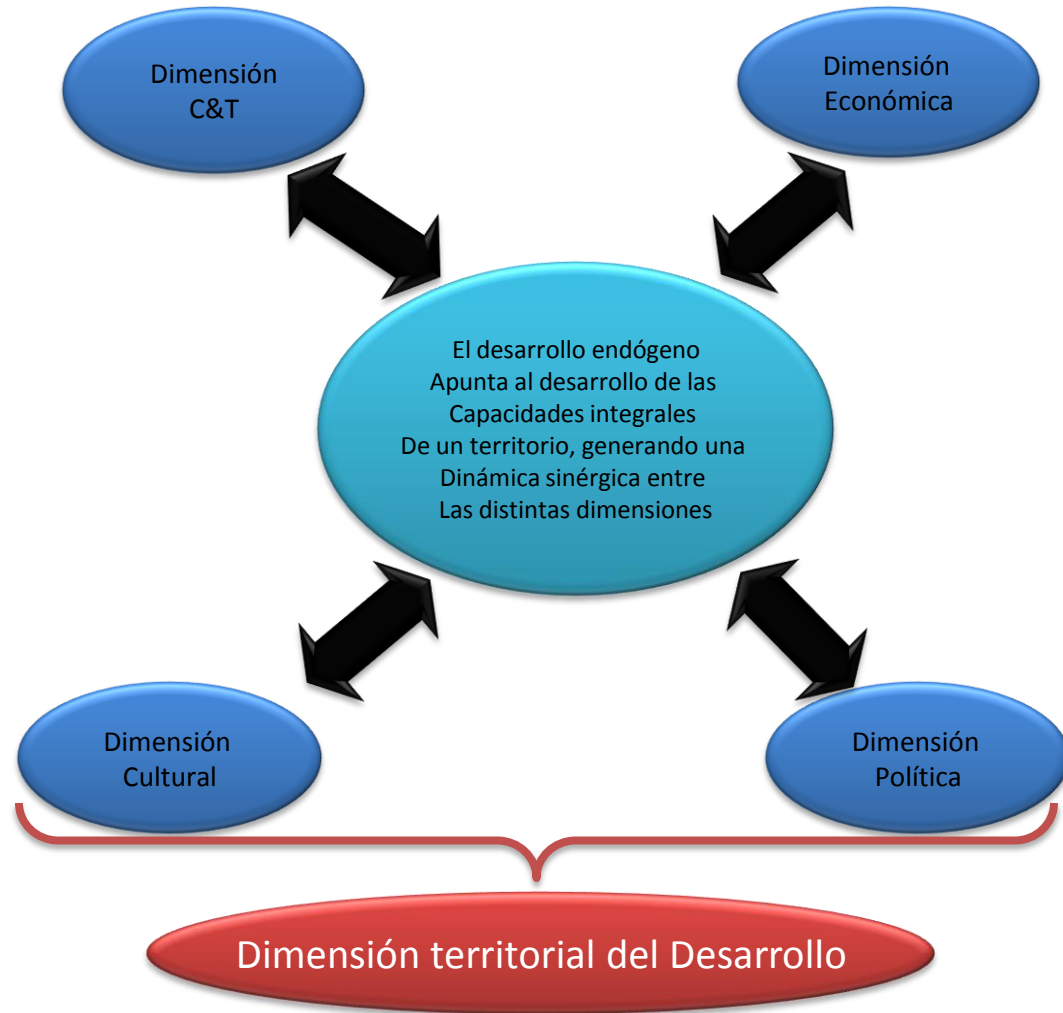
Dimensión C&T

Dimensión Económica

El desarrollo endógeno
Apunta al desarrollo de las
Capacidades integrales
De un territorio, generando una
Dinámica sinérgica entre
Las distintas dimensiones

Dimensión Cultural

Dimensión Política

Dimensión territorial del Desarrollo